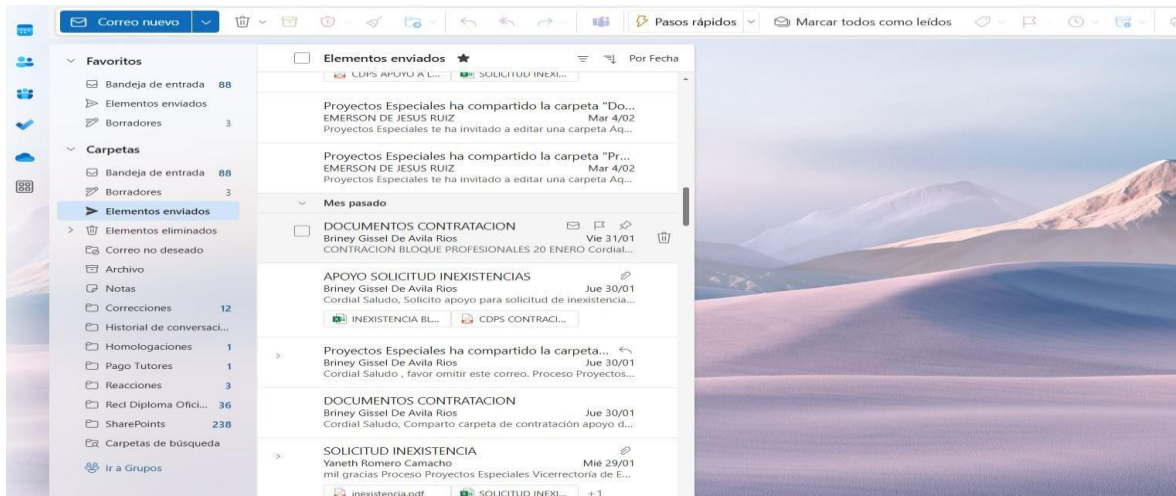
Correo nuevo
Pasos rápidos
Marcar todos como leídos

Favoritos
Bandeja de entrada 88
Elementos enviados
Borradores 3
Carpetas
Bandeja de entrada 88
Borradores 3
Elementos enviados
Elementos eliminados
Correo no deseado
Archivo
Notas
Correcciones 12
Historial de conversaci...
Homologaciones 1
Pago Tutores 1
Reacciones 3
Recl Diploma Ofici... 36
SharePoints 238
Carpetas de búsqueda
Ir a Grupos

Elementos enviados
Por Fecha

CDPS APOYO A L...
SOLICITUD INEXI...

Proyectos Especiales ha compartido la carpeta "Do...
EMERSON DE JESUS RUIZ Mar 4/02
Proyectos Especiales te ha invitado a editar una carpeta Aq...

Proyectos Especiales ha compartido la carpeta "Pr...
EMERSON DE JESUS RUIZ Mar 4/02
Proyectos Especiales te ha invitado a editar una carpeta Aq...

Mes pasado

DOCUMENTOS CONTRATACION
Briney Gissel De Avila Rios Vie 31/01
CONTRACION BLOQUE PROFESIONALES 20 ENERO Cordial...

APOYO SOLICITUD INEXISTENCIAS
Briney Gissel De Avila Rios Jue 30/01
Cordial Saludo, Solicito apoyo para solicitud de inexistencia...
INEXISTENCIA BL...
CDPS CONTRACI...

Proyectos Especiales ha compartido la carpeta...
Briney Gissel De Avila Rios Jue 30/01
Cordial Saludo , favor omitir este correo. Proceso Proyectos...

DOCUMENTOS CONTRATACION
Briney Gissel De Avila Rios Jue 30/01
Cordial Saludo, Comparto carpeta de contratación apoyo d...

SOLICITUD INEXISTENCIA
Yaneth Romero Camacho Mié 29/01
mil gracias Proceso Proyectos Especiales Vicerrectoría de E...
inexistencia.pdf
SOLICITUD INEXI...
+1